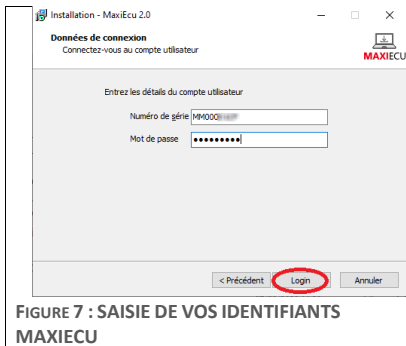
Installation - MaxiEcu 2.0

Données de connexion
Connectez-vous au compte utilisateur

MAXIECU

Entrez les détails du compte utilisateur

Numéro de série MM000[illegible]

Mot de passe ●●●●●●●●●

< Précédent Login Annuler

FIGURE 7 : SAISIE DE VOS IDENTIFIANTS MAXIECU